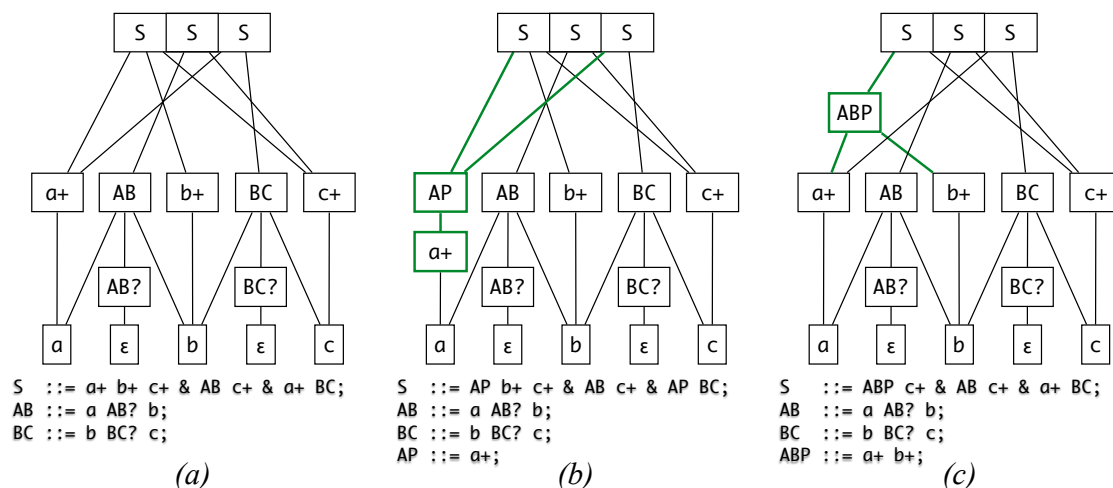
S S S

a+ AB b+ BC c+

AB? BC?

a ε b ε c

S ::= a+ b+ c+ & AB c+ & a+ BC;
AB ::= a AB? b;
BC ::= b BC? c;

(a)

S S S

AP AB b+ BC c+

a+ AB? BC?

a ε b ε c

S ::= AP b+ c+ & AB c+ & AP BC;
AB ::= a AB? b;
BC ::= b BC? c;
AP ::= a+;

(b)

S S S

ABP

a+ AB b+ BC c+

AB? BC?

a ε b ε c

S ::= ABP c+ & AB c+ & a+ BC;
AB ::= a AB? b;
BC ::= b BC? c;
ABP ::= a+ b+;

(c)